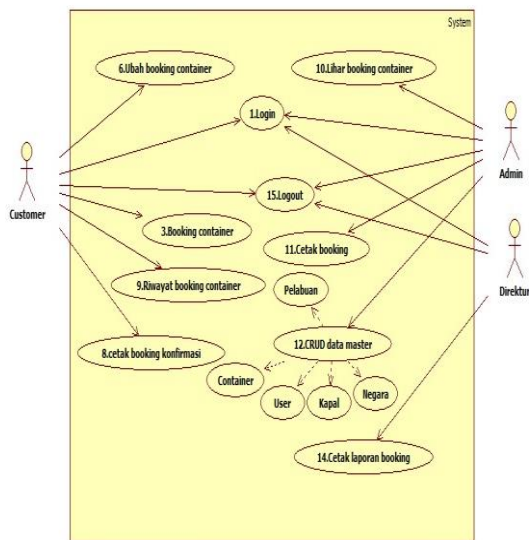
System

6.Ubah booking container

10.Lihar booking container

1.Login

Customer

Admin

15.Logout

3.Booking container

11.Cetak booking

Direktur

9.Riwayat booking container

Pelabuan

8.cetak booking konfirmasi

12.CRUD data master

Container

User

Kapal

Negara

14.Cetak laporan booking